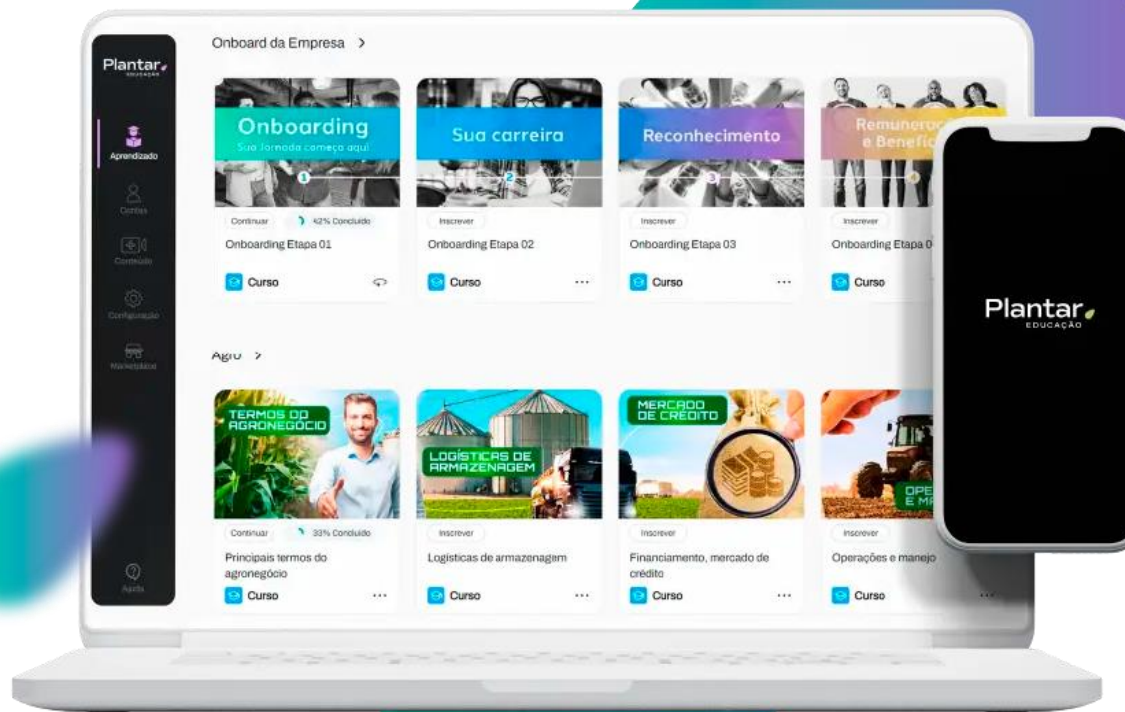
Plantar
EDUCAÇÃO

Aprendizado
Contas
Conteúdo
Configuração
Marketplace
Ajuda

Onboard da Empresa >

Onboarding
Sua Jornada começa aqui
1
Continuar
42% Concluído
Onboarding Etapa 01
Curso

Sua carreira
2
Inscrever
Onboarding Etapa 02
Curso ...

Reconhecimento
3
Inscrever
Onboarding Etapa 03
Curso ...

Remunera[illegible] e Benefíc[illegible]
4
Inscrever
Onboarding Etapa 0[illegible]
Curso

Agro >

TERMOS DO AGRONEGÓCIO
Continuar
33% Concluído
Principais termos do agronegócio
Curso ...

LOGÍSTICAS DE ARMAZENAGEM
Inscrever
Logísticas de armazenagem
Curso ...

MERCADO DE CRÉDITO
Inscrever
Financiamento, mercado de crédito
Curso ...

OPE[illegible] E MA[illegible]
Inscrever
Operações e manejo
Curso ...

Plantar
EDUCAÇÃO